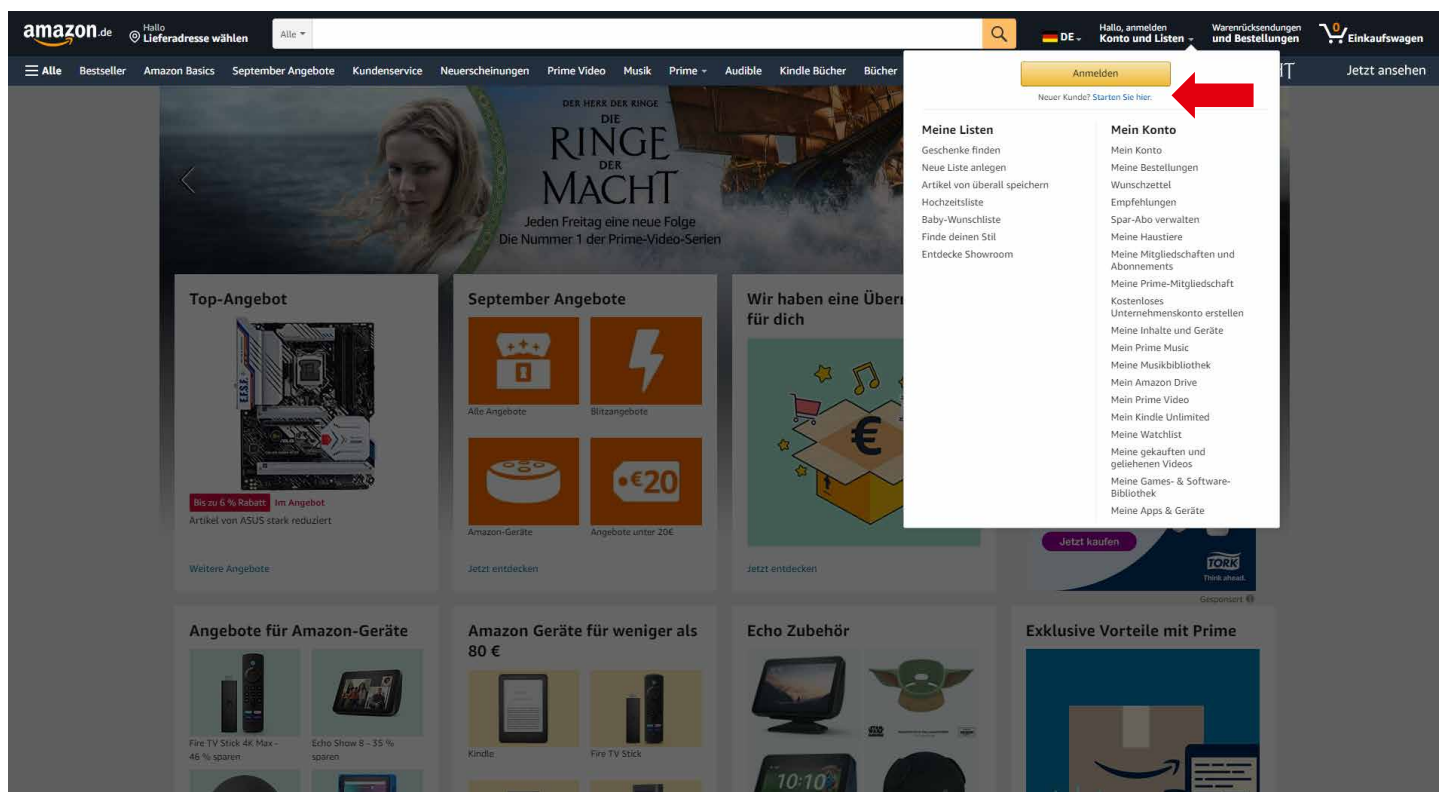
amazon.de
Hallo
Lieferadresse wählen
Alle
DE
Hallo, anmelden
Konto und Listen
Warenrücksendungen
und Bestellungen
0
Einkaufswagen

Alle Bestseller Amazon Basics September Angebote Kundenservice Neuerscheinungen Prime Video Musik Prime Audible Kindle Bücher Bücher

Jetzt ansehen

Anmelden
Neuer Kunde? Starten Sie hier.

Meine Listen
Geschenke finden
Neue Liste anlegen
Artikel von überall speichern
Hochzeitsliste
Baby-Wunschliste
Finde deinen Stil
Entdecke Showroom

Mein Konto
Mein Konto
Meine Bestellungen
Wunschzettel
Empfehlungen
Spar-Abo verwalten
Meine Haustiere
Meine Mitgliedschaften und Abonnements
Meine Prime-Mitgliedschaft
Kostenloses Unternehmenskonto erstellen
Meine Inhalte und Geräte
Mein Prime Music
Meine Musikbibliothek
Mein Amazon Drive
Mein Prime Video
Mein Kindle Unlimited
Meine Watchlist
Meine gekauften und geliehenen Videos
Meine Games- & Software-Bibliothek
Meine Apps & Geräte

DER HERR DER RINGE
DIE
RINGE
DER
MACHT
Jeden Freitag eine neue Folge
Die Nummer 1 der Prime-Video-Serien

Top-Angebot
Bis zu 6 % Rabatt Im Angebot
Artikel von ASUS stark reduziert
Weitere Angebote

September Angebote
Alle Angebote
Blitzangebote
Amazon-Geräte
€20
Angebote unter 20€
Jetzt entdecken

Wir haben eine Überr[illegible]
für dich
€
Jetzt entdecken

Jetzt kaufen
TORK
Think ahead.
Gesponsert

Angebote für Amazon-Geräte
Fire TV Stick 4K Max - 46 % sparen
Echo Show 8 - 35 % sparen

Amazon Geräte für weniger als 80 €
Kindle
Fire TV Stick

Echo Zubehör
10:10

Exklusive Vorteile mit Prime